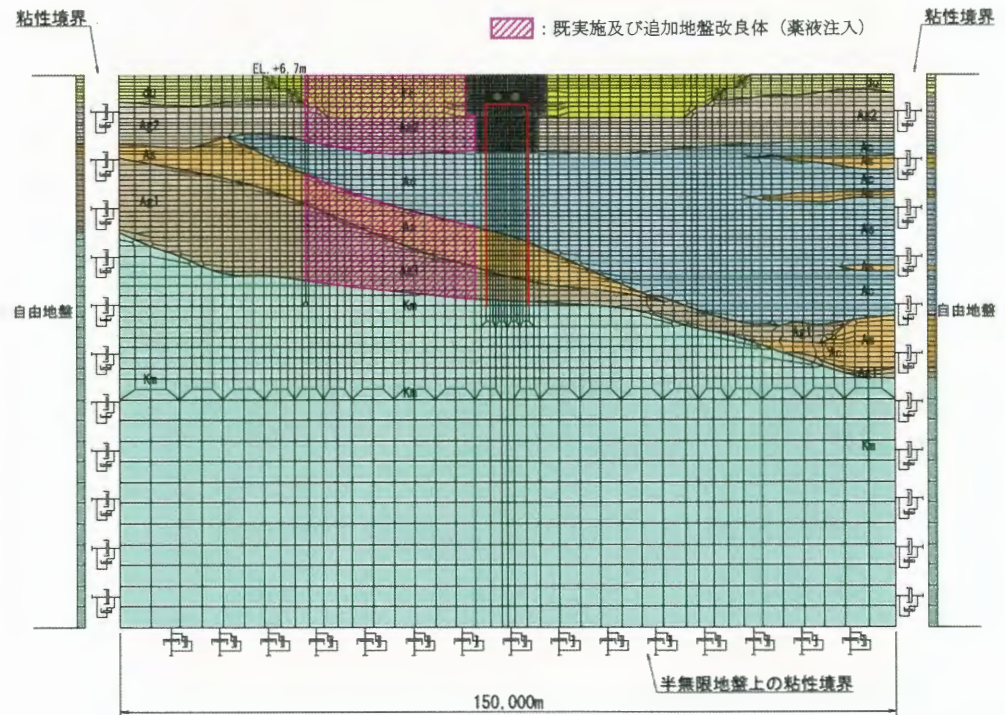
粘性境界

：既実施及び追加地盤改良体（薬液注入）

粘性境界

EL. +6.7m

du

Ag2

As

Ag1

Km

du

Ag2

Ac

As

Ag1

Km

Km

du

Ag2

Ac

Ac

As

Ac

As

Ac

Ag1

Ac

As

Ag1

Km

自由地盤

自由地盤

半無限地盤上の粘性境界

150,000m